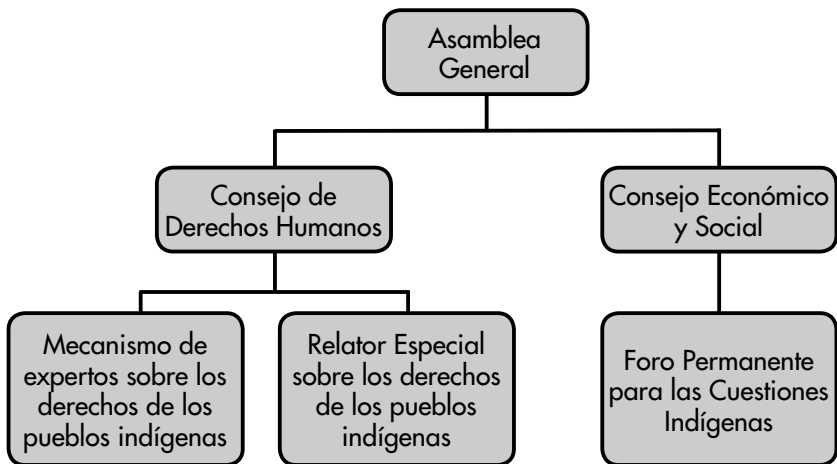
Asamblea General

Consejo de Derechos Humanos

Consejo Económico y Social

Mecanismo de expertos sobre los derechos de los pueblos indígenas

Relator Especial sobre los derechos de los pueblos indígenas

Foro Permanente para las Cuestiones Indígenas